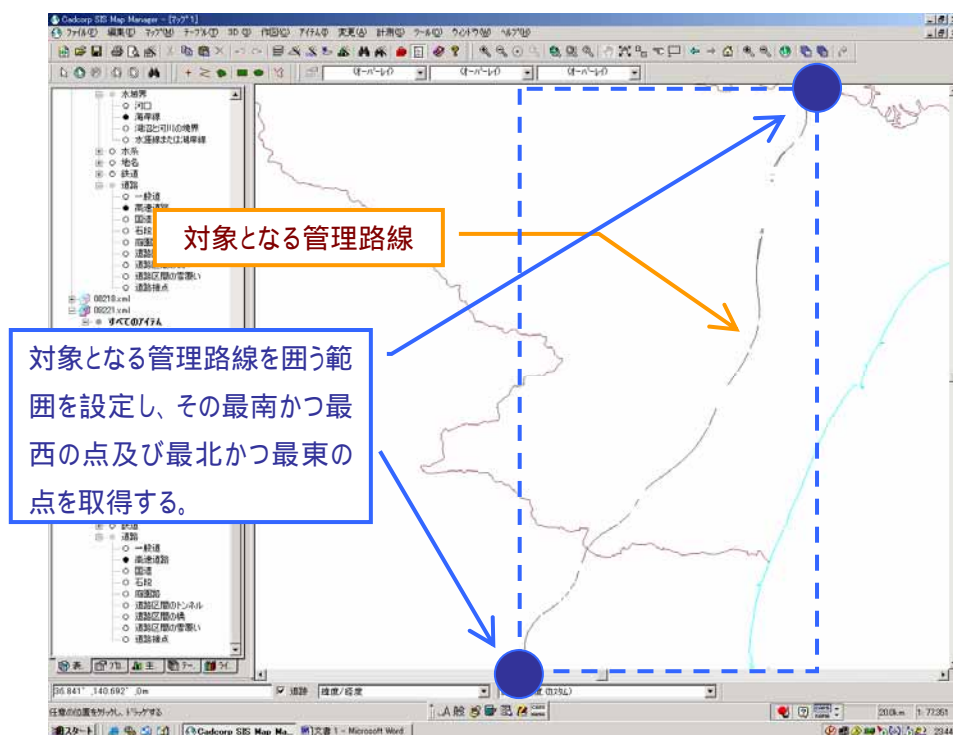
Cadcorp SIS Map Manager - [マップ 1]
ファイル(F) 編集(E) マップ(M) テーブル(T) 3D(D) 作図(C) アイテム(I) 変更(A) 計測(S) ツール(O) ウィンドウ(W) ヘルプ(H)

オーバーレイ
オーバーレイ
オーバーレイ

水域界
河口
海岸線
湖沼と河川の境界
水涯線または海岸線
水系
地名
鉄道
道路
一般道
高速道路
国道
石段
庭園路
道路
道路
道路区間の雪覆い
道路接点
08218.xml
08221.xml
すべてのアイテム

対象となる管理路線

対象となる管理路線を囲う範囲を設定し、その最南かつ最西の点及び最北かつ最東の点を取得する。

鉄道
道路
一般道
高速道路
国道
石段
庭園路
道路区間のトンネル
道路区間の橋
道路区間の雪覆い
道路接点

表 プロ... 主... テー... ツ...

35.841°, 140.692°, 0m
道路 緯度/経度
(スタイル)
任意の位置をクリックし、ドラッグする
20.0km 1: 77,251
スタート
Cadcorp SIS Map Ma...
文書 1 - Microsoft Word
2344